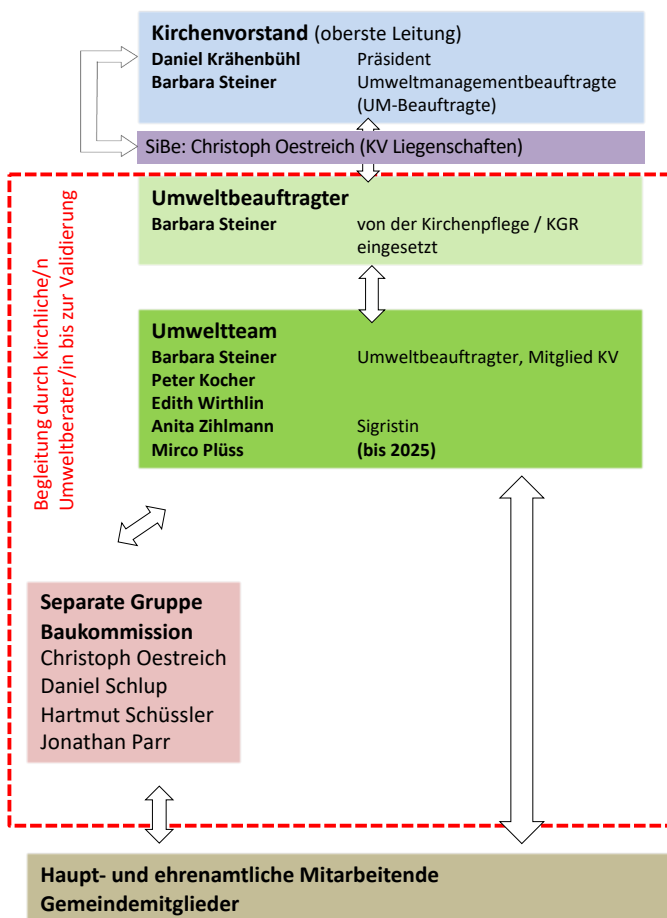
**Kirchenvorstand** (oberste Leitung)

| | |
|---|---|
| **Daniel Krähenbühl** | Präsident |
| **Barbara Steiner** | Umweltmanagementbeauftragte (UM-Beauftragte) |

SiBe: Christoph Oestreich (KV Liegenschaften)

Begleitung durch kirchliche/n Umweltberater/in bis zur Validierung

**Umweltbeauftragter**

| | |
|---|---|
| **Barbara Steiner** | von der Kirchenpflege / KGR eingesetzt |

**Umweltteam**

| | |
|---|---|
| **Barbara Steiner** | Umweltbeauftragter, Mitglied KV |
| **Peter Kocher** | |
| **Edith Wirthlin** | |
| **Anita Zihlmann** | Sigristin |
| **Mirco Plüss** | **(bis 2025)** |

**Separate Gruppe**
**Baukommission**
Christoph Oestreich
Daniel Schlup
Hartmut Schüssler
Jonathan Parr

**Haupt- und ehrenamtliche Mitarbeitende**
**Gemeindemitglieder**